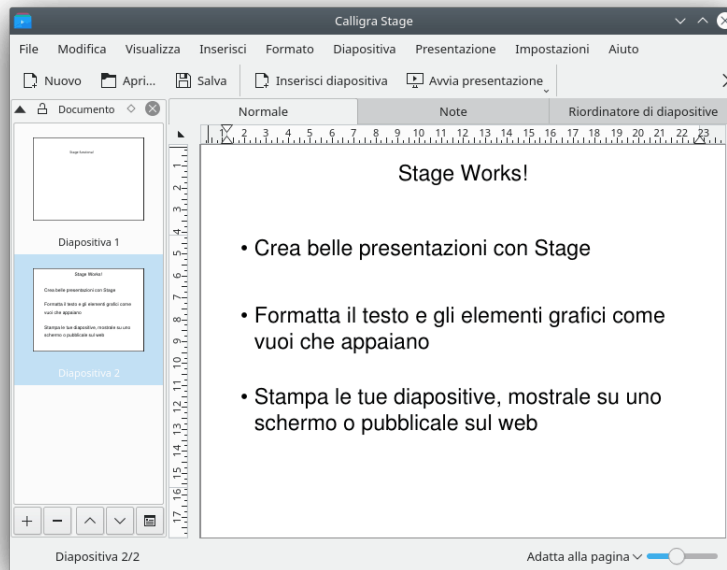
Calligra Stage

File Modifica Visualizza Inserisci Formato Diapositiva Presentazione Impostazioni Aiuto

Nuovo Apri... Salva Inserisci diapositiva Avvia presentazione

Documento

Normale Note Riordinatore di diapositive

1 2 3 4 5 6 7 8 9 10 11 12 13 14 15 16 17 18 19 20 21 22 23

Stage Solutions!

Diapositiva 1

Stage Works!

Crea belle presentazioni con Stage

Formatta il testo e gli elementi grafici come vuoi che appaiano

Stampa le tue diapositive, mostrale su uno schermo o pubblicale sul web

Diapositiva 2

Stage Works!

• Crea belle presentazioni con Stage

• Formatta il testo e gli elementi grafici come vuoi che appaiano

• Stampa le tue diapositive, mostrale su uno schermo o pubblicale sul web

1 2 3 4 5 6 7 8 9 10 11 12 13 14 15 16 17

Diapositiva 2/2

Adatta alla pagina